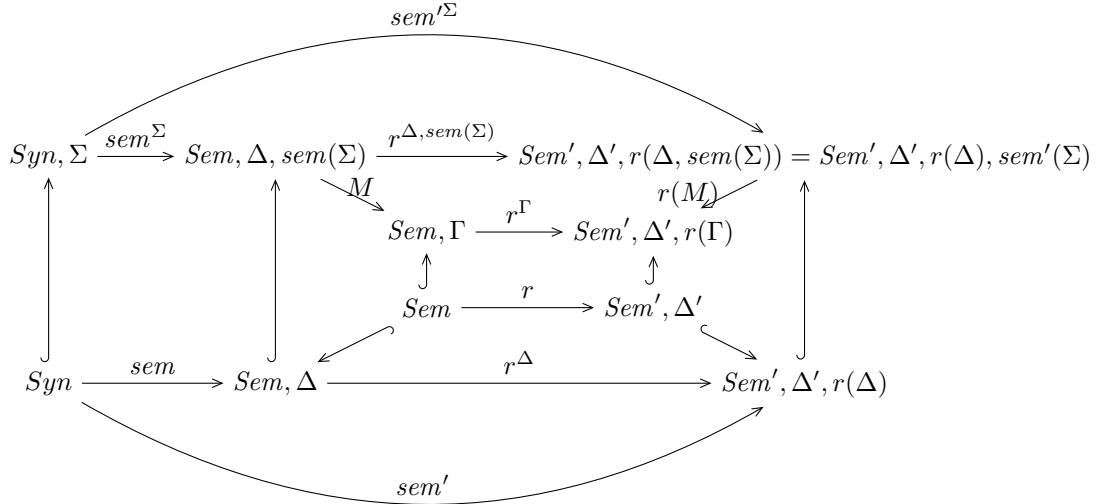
$sem'^{\Sigma}$

$Syn, \Sigma$ $sem^{\Sigma}$ $Sem, \Delta, sem(\Sigma)$ $r^{\Delta, sem(\Sigma)}$ $Sem', \Delta', r(\Delta, sem(\Sigma)) = Sem', \Delta', r(\Delta), sem'(\Sigma)$

$M$ $r(M)$

$Sem, \Gamma$ $r^{\Gamma}$ $Sem', \Delta', r(\Gamma)$

$Sem$ $r$ $Sem', \Delta'$

$Syn$ $sem$ $Sem, \Delta$ $r^{\Delta}$ $Sem', \Delta', r(\Delta)$

$sem'$